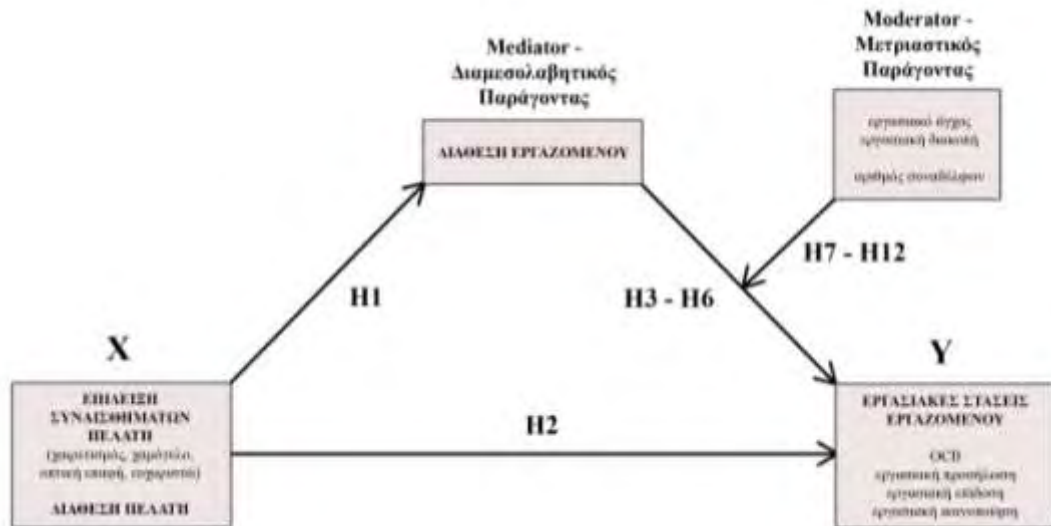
Mediator - Διαμεσολαβητικός Παράγοντας

ΔΙΑΘΕΣΗ ΕΡΓΑΖΟΜΕΝΟΥ

Moderator - Μετριαστικός Παράγοντας

εργασιακό άγχος
εργασιακή δικαιοσύνη

αριθμός συναδέλφων

H7 - H12

H1

H3 - H6

X

ΕΠΙΔΕΙΞΗ ΣΥΝΑΙΣΘΗΜΑΤΩΝ ΠΕΛΑΤΗ
(χαιρετισμός, χαμόγελο, οπτική επαφή, ευχαριστώ)

ΔΙΑΘΕΣΗ ΠΕΛΑΤΗ

H2

Y

ΕΡΓΑΣΙΑΚΕΣ ΣΤΑΣΕΙΣ ΕΡΓΑΖΟΜΕΝΟΥ

OCB
εργασιακή προσήλωση
εργασιακή επίδοση
εργασιακή ικανοποίηση